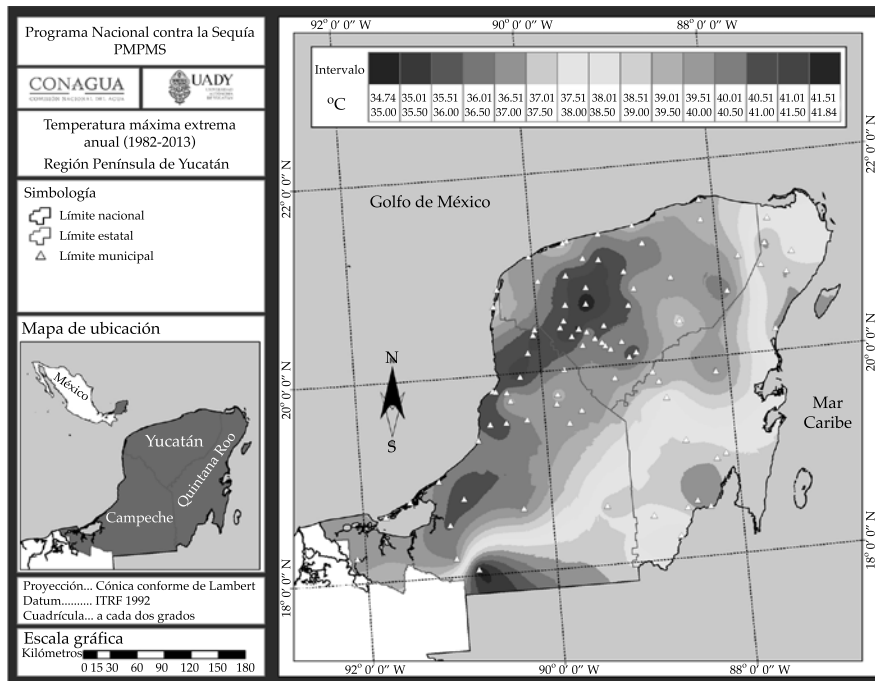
Programa Nacional contra la Sequía PMPMS

CONAGUA
COMISIÓN NACIONAL DEL AGUA

UADY

Temperatura máxima extrema anual (1982-2013)
Región Península de Yucatán

Simbología
Límite nacional
Límite estatal
Límite municipal

Mapa de ubicación
México
Yucatán
Quintana Roo
Campeche

Proyección... Cónica conforme de Lambert
Datum.......... ITRF 1992
Cuadrícula... a cada dos grados

Escala gráfica
Kilómetros
0 15 30 60 90 120 150 180

92° 0′ 0″ W
90° 0′ 0″ W
88° 0′ 0″ W

| Intervalo | | | | | | | | | | | | | | | |
|---|---|---|---|---|---|---|---|---|---|---|---|---|---|---|---|
| °C | 34.74 35.00 | 35.01 35.50 | 35.51 36.00 | 36.01 36.50 | 36.51 37.00 | 37.01 37.50 | 37.51 38.00 | 38.01 38.50 | 38.51 39.00 | 39.01 39.50 | 39.51 40.00 | 40.01 40.50 | 40.51 41.00 | 41.01 41.50 | 41.51 41.84 |

22° 0′ 0″ N
22° 0′ 0″ N
Golfo de México
20° 0′ 0″ N
20° 0′ 0″ N
N
S
Mar Caribe
18° 0′ 0″ N
18° 0′ 0″ N

92° 0′ 0″ W
90° 0′ 0″ W
88° 0′ 0″ W